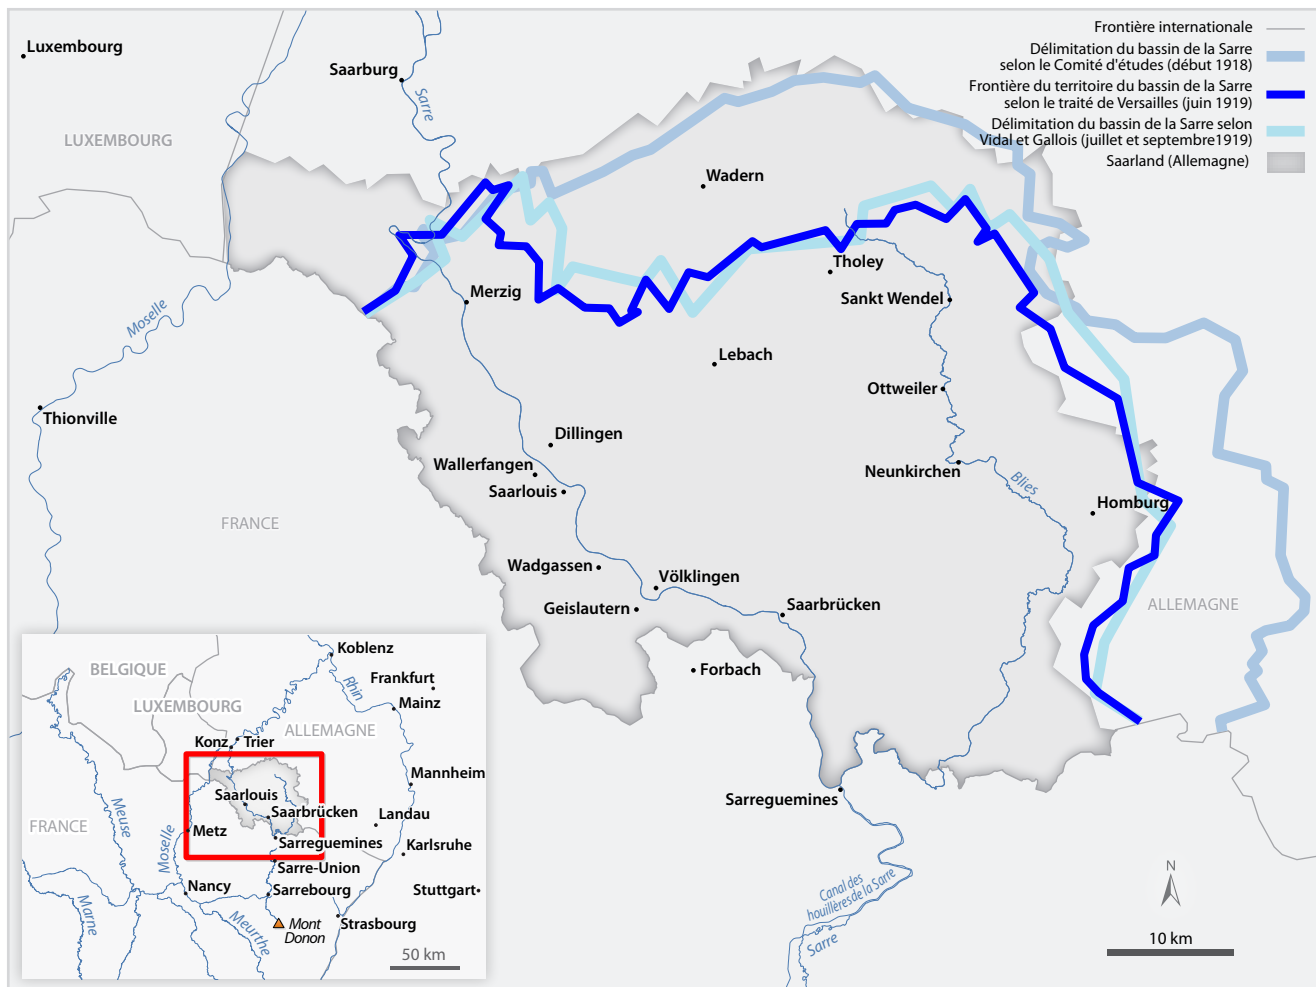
Frontière internationale
Délimitation du bassin de la Sarre selon le Comité d'études (début 1918)
Frontière du territoire du bassin de la Sarre selon le traité de Versailles (juin 1919)
Délimitation du bassin de la Sarre selon Vidal et Gallois (juillet et septembre1919)
Saarland (Allemagne)

Luxembourg
Saarburg
Sarre
LUXEMBOURG
Wadern
Tholey
Sankt Wendel
Merzig
Moselle
Lebach
Ottweiler
Thionville
Dillingen
Wallerfangen
Neunkirchen
Blies
Saarlouis
Homburg
FRANCE
Wadgassen
Völklingen
ALLEMAGNE
Geislautern
Saarbrücken
Forbach
Sarreguemines
Canal des houillères de la Sarre
Sarre
N
10 km

BELGIQUE
Koblenz
Frankfurt
Rhin
Mainz
LUXEMBOURG
ALLEMAGNE
Konz
Trier
Mannheim
Saarlouis
FRANCE
Meuse
Saarbrücken
Landau
Metz
Moselle
Sarreguemines
Karlsruhe
Sarre-Union
Nancy
Sarrebourg
Stuttgart
Marne
Meurthe
Mont Donon
Strasbourg
50 km